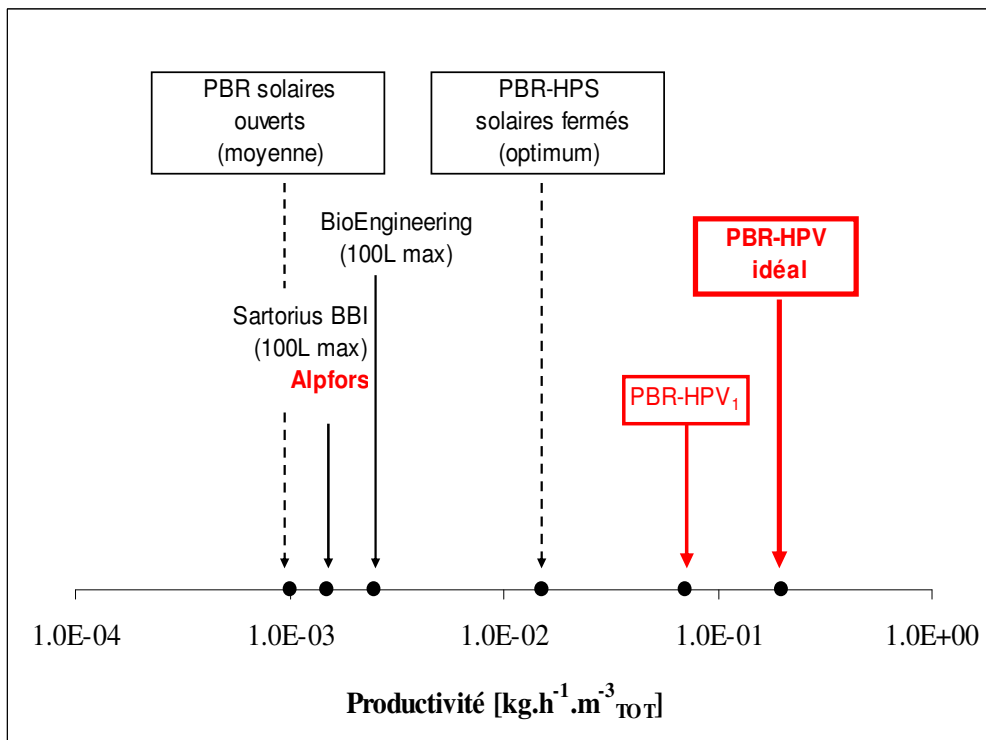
PBR solaires ouverts (moyenne)

PBR-HPS solaires fermés (optimum)

BioEngineering (100L max)

PBR-HPV idéal

Sartorius BBI (100L max)

Alpfors

PBR-HPV$_1$

1.0E-04

1.0E-03

1.0E-02

1.0E-01

1.0E+00

Productivité [kg.h$^{-1}$.m$^{-3}$$_{TOT}$]